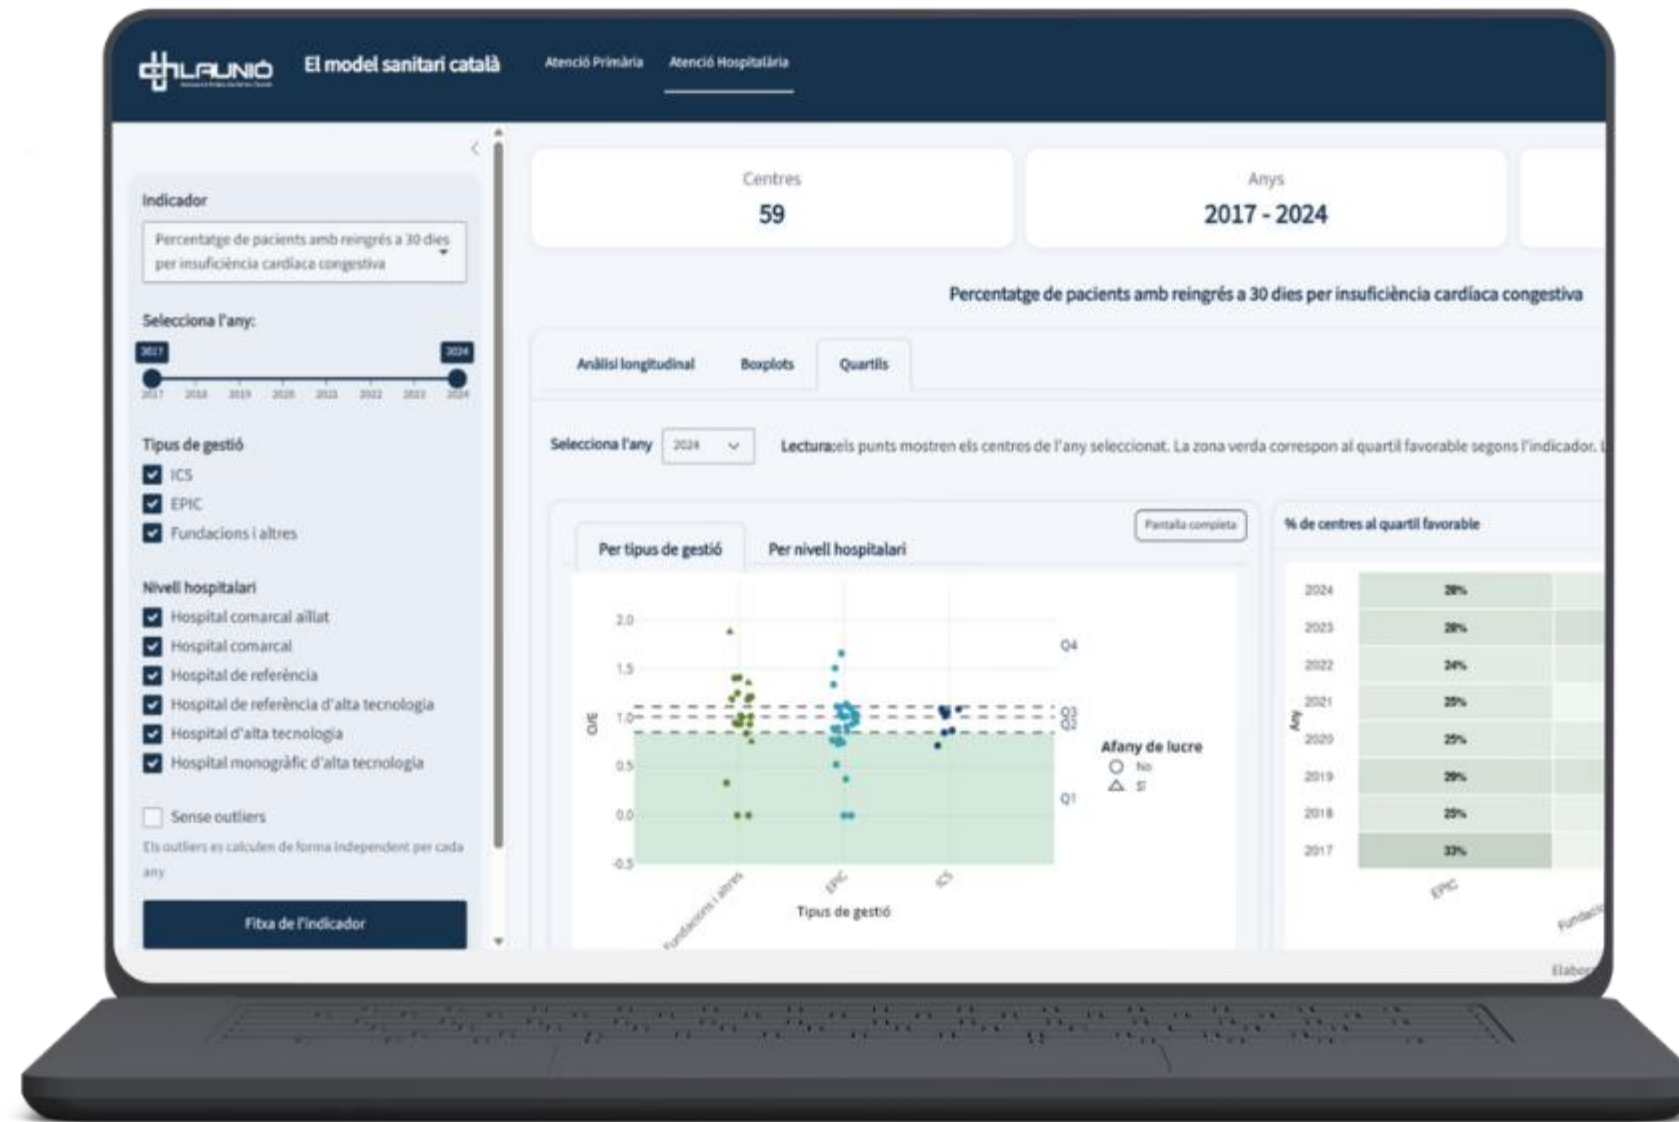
LAUNIÓ El model sanitari català Atenció Primària Atenció Hospitalària

Indicador
Percentatge de pacients amb reingrés a 30 dies per insuficiència cardíaca congestiva

Selecciona l'any:
2017 2024
2017 2018 2019 2020 2021 2022 2023 2024

Tipus de gestió
ICS
EPIC
Fundacions i altres

Nivell hospitalari
Hospital comarcal aïllat
Hospital comarcal
Hospital de referència
Hospital de referència d'alta tecnologia
Hospital d'alta tecnologia
Hospital monogràfic d'alta tecnologia

Sense outliers
Els outliers es calculen de forma independent per cada any

Fitxa de l'indicador

Centres
59

Anys
2017 - 2024

Percentatge de pacients amb reingrés a 30 dies per insuficiència cardíaca congestiva

Anàlisi longitudinal Boxplots Quartils

Selecciona l'any 2024 Lectura: els punts mostren els centres de l'any seleccionat. La zona verda correspon al quartil favorable segons l'indicador. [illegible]

Pantalla completa

Per tipus de gestió Per nivell hospitalari

2.0
1.5
1.0
0.5
0.0
-0.5
O/E
Q4 Q3 Q2 Q1
Fundacions i altres EPIC ICS
Tipus de gestió

Afany de lucre
No
Sí

% de centres al quartil favorable

| Any | EPIC |
|---|---|
| 2024 | 28% |
| 2023 | 28% |
| 2022 | 24% |
| 2021 | 25% |
| 2020 | 25% |
| 2019 | 29% |
| 2018 | 25% |
| 2017 | 33% |

Fundacio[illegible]

Elabor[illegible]